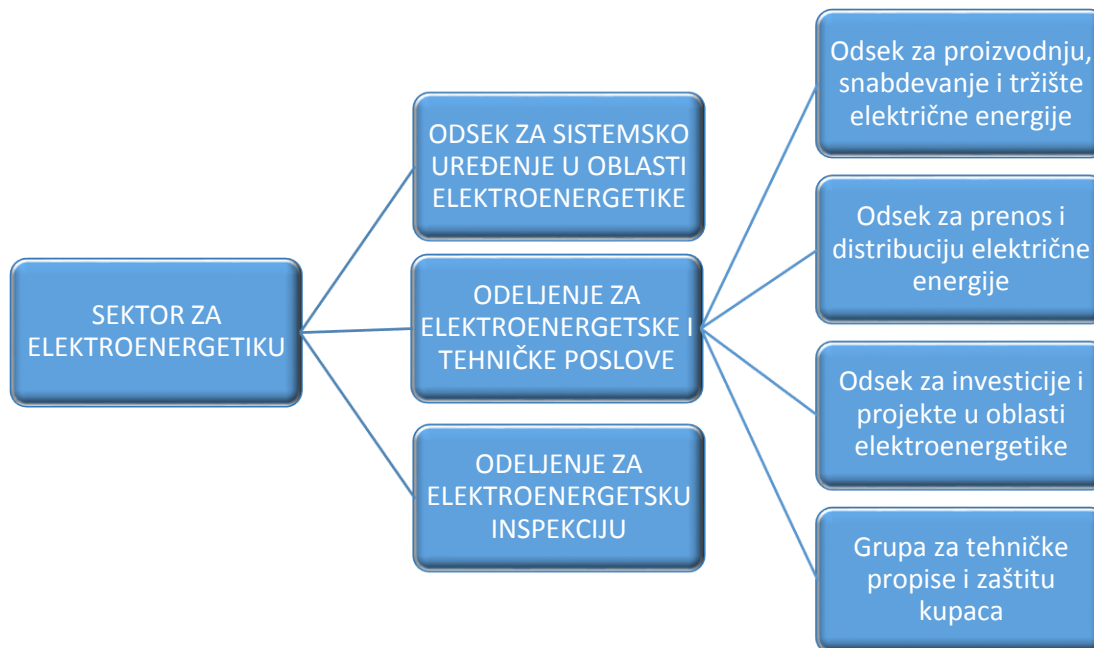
SEKTOR ZA ELEKTROENERGETIKU

ODSEK ZA SISTEMSKO UREĐENJE U OBLASTI ELEKTROENERGETIKE

ODELJENJE ZA ELEKTROENERGETSKE I TEHNIČKE POSLOVE

ODELJENJE ZA ELEKTROENERGETSKU INSPEKCIJU

Odsek za proizvodnju, snabdevanje i tržište električne energije

Odsek za prenos i distribuciju električne energije

Odsek za investicije i projekte u oblasti elektroenergetike

Grupa za tehničke propise i zaštitu kupaca